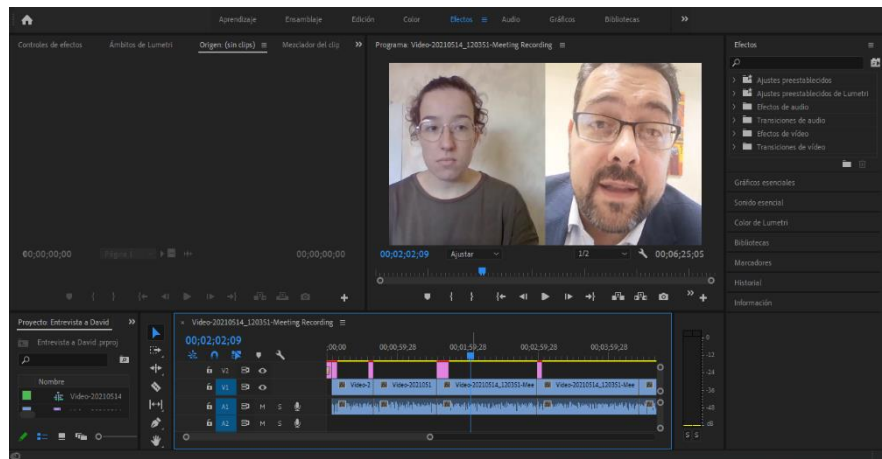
Aprendizaje Ensamblaje Edición Color Efectos ≡ Audio Gráficos Bibliotecas »

Controles de efectos Ámbitos de Lumetri Origen: (sin clips) ≡ Mezclador del clip »

Programa: Video-20210514_120351-Meeting Recording ≡

Efectos ≡

Ajustes preestablecidos
Ajustes preestablecidos de Lumetri
Efectos de audio
Transiciones de audio
Efectos de vídeo
Transiciones de vídeo

Gráficos esenciales
Sonido esencial
Color de Lumetri
Bibliotecas
Marcadores
Historial
Información

00;00;00;00 Página 1 00;00;00;00

00;02;02;09 Ajustar 1/2 00;06;25;05

Proyecto: Entrevista a David »
Entrevista a David.prproj
Nombre
Video-20210514

× Video-20210514_120351-Meeting Recording ≡
00;02;02;09
;00;00 00;00;59;28 00;01;59;28 00;02;59;28 00;03;59;28
V3
V1 V1
A1 A1 M S
A2 M S
Video-2 Video-2021051 Video-20210514_120351-Mee Video-20210514_120351-Mee

0
-12
-24
-36
-48
dB
S S